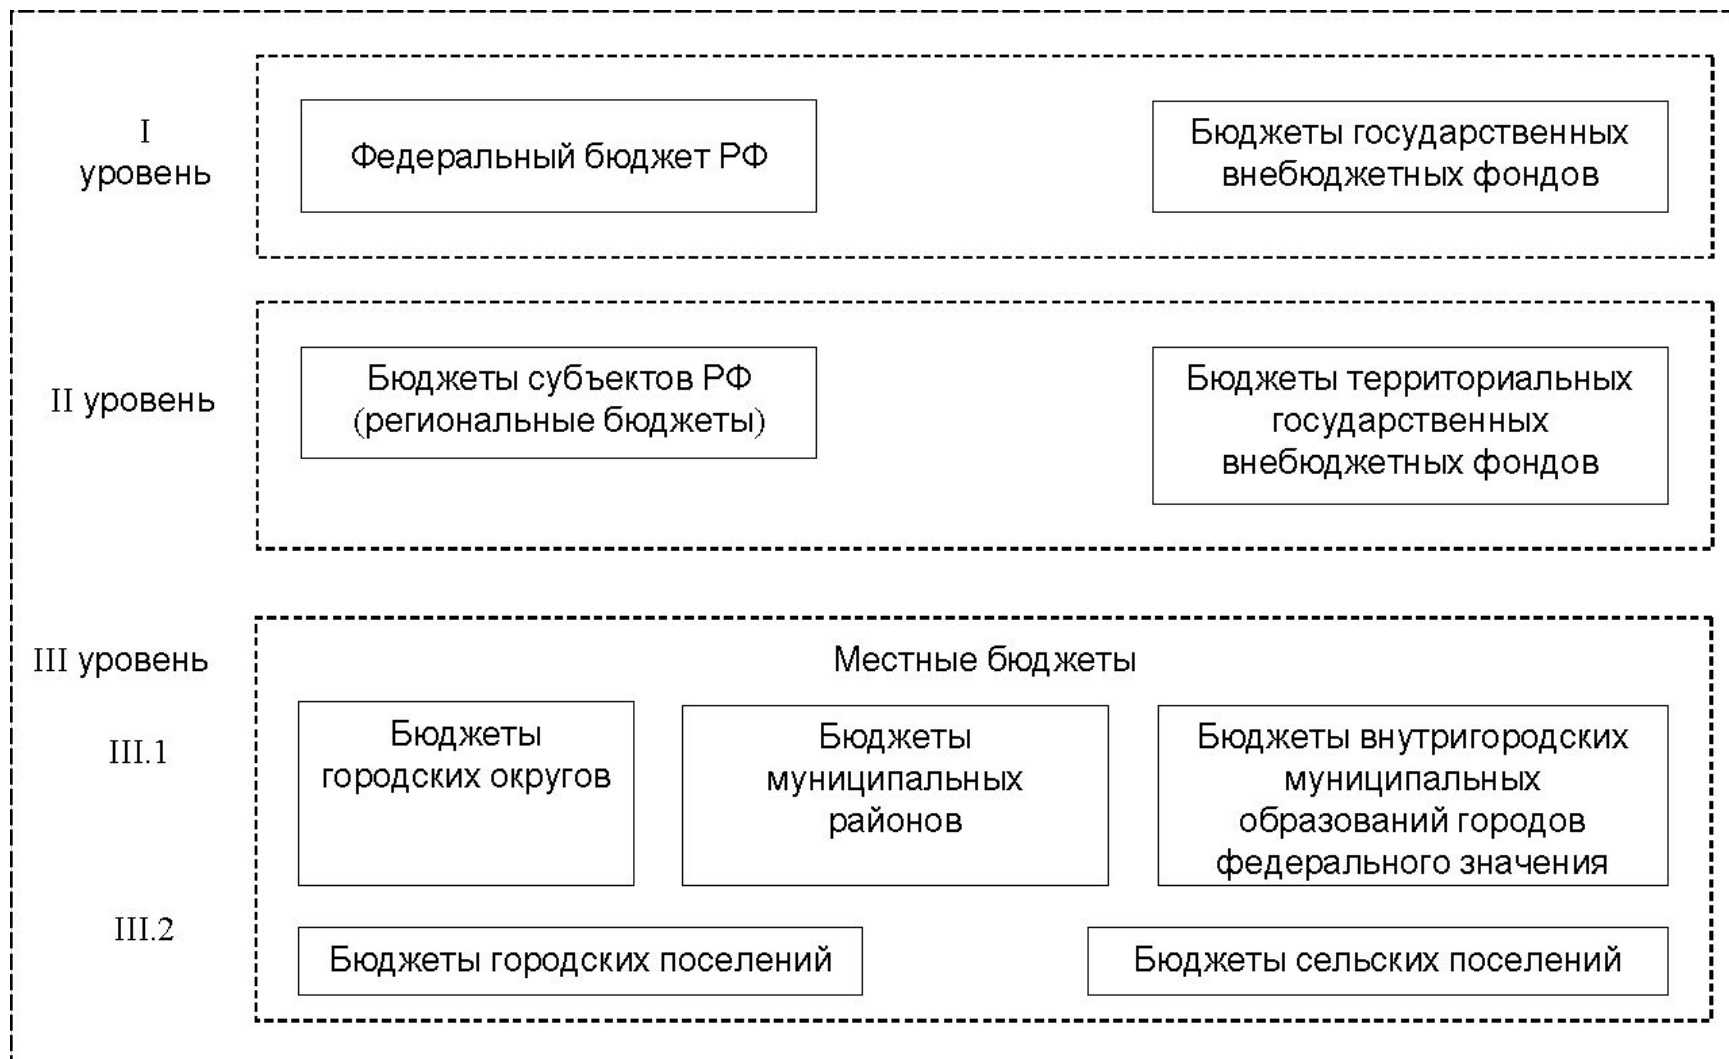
I уровень

Федеральный бюджет РФ

Бюджеты государственных внебюджетных фондов

II уровень

Бюджеты субъектов РФ (региональные бюджеты)

Бюджеты территориальных государственных внебюджетных фондов

III уровень

Местные бюджеты

III.1

Бюджеты городских округов

Бюджеты муниципальных районов

Бюджеты внутригородских муниципальных образований городов федерального значения

III.2

Бюджеты городских поселений

Бюджеты сельских поселений